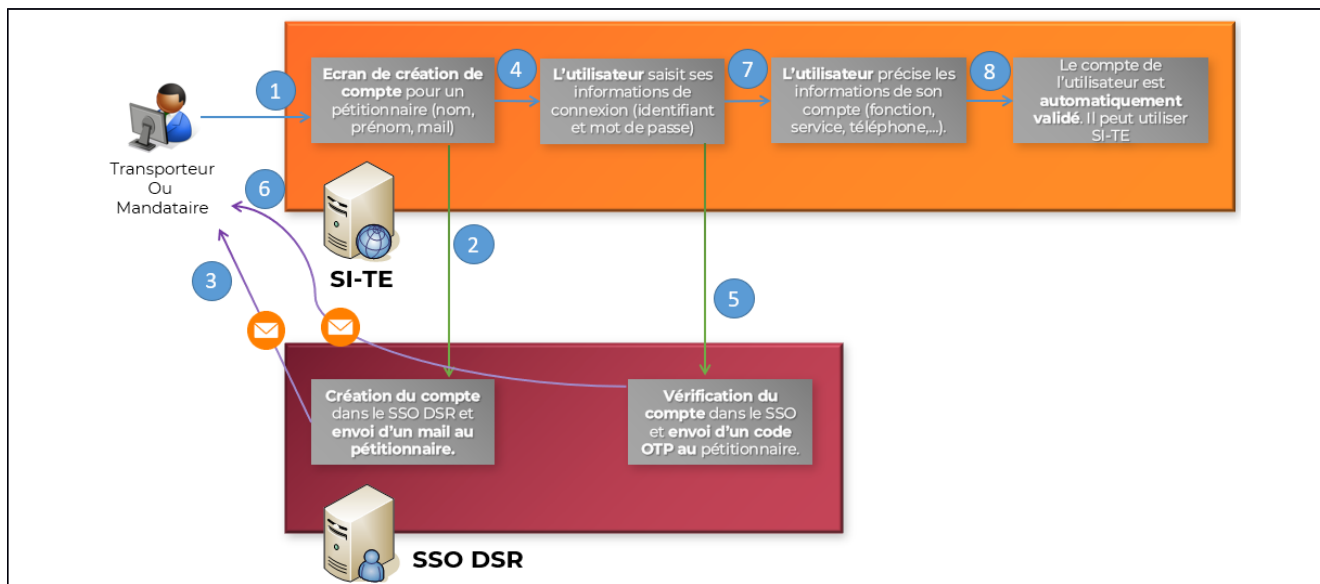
Transporteur
Ou
Mandataire

1

Ecran de création de compte pour un pétitionnaire (nom, prénom, mail)

4

L'utilisateur saisit ses informations de connexion (identifiant et mot de passe)

7

L'utilisateur précise les informations de son compte (fonction, service, téléphone,...).

8

Le compte de l'utilisateur est automatiquement validé. Il peut utiliser SI-TE

6

2

SI-TE

3

5

Création du compte dans le SSO DSR et envoi d'un mail au pétitionnaire.

Vérification du compte dans le SSO et envoi d'un code OTP au pétitionnaire.

SSO DSR